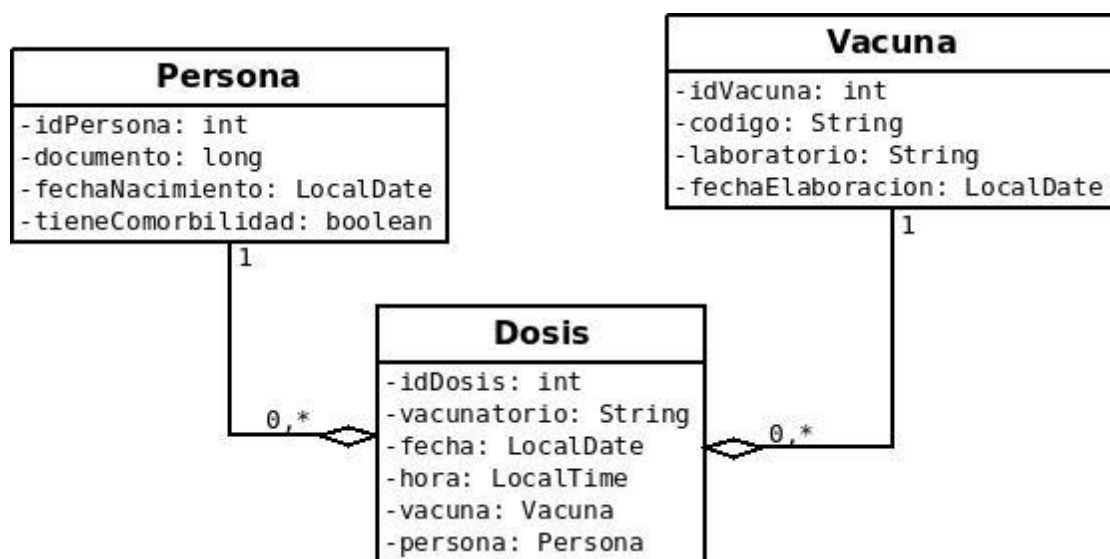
Persona
-idPersona: int
-documento: long
-fechaNacimiento: LocalDate
-tieneComorbilidad: boolean

Vacuna
-idVacuna: int
-codigo: String
-laboratorio: String
-fechaElaboracion: LocalDate

1

1

Dosis
-idDosis: int
-vacunatorio: String
-fecha: LocalDate
-hora: LocalTime
-vacuna: Vacuna
-persona: Persona

0,*

0,*